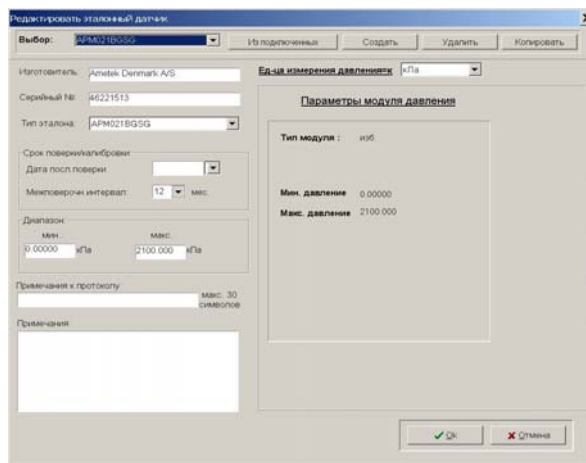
Редактировать эталонный датчик

Выбор: APM021BGSG

Из подключенных

Создать

Удалить

Копировать

Изготовитель: Ametek Denmark A/S

Серийный №: 46221513

Тип эталона: APM021BGSG

Срок поверки/калибровки

Дата посл.поверки

Межповерочн.интервал: 12 мес.

Диапазон

мин. 0.00000 кПа

макс. 2100.000 кПа

Примечания к протоколу

макс. 30 символов

Примечания

Ед-ца измерения давления: кПа

Параметры модуля давления

Тип модуля : изб.

Мин. давление 0.00000

Макс. давление 2100.000

Ok

Отмена